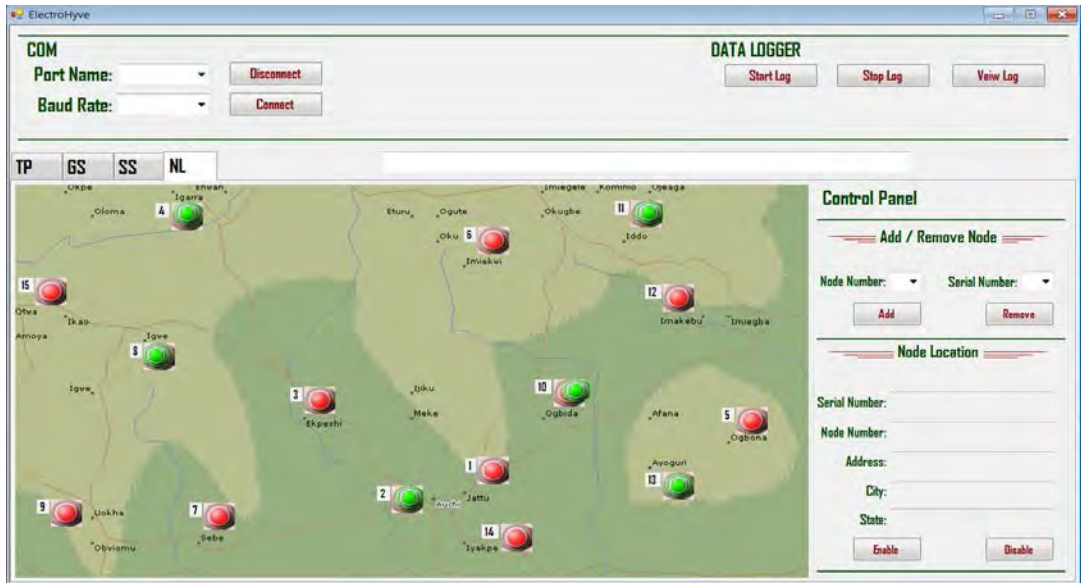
ElectroHyve

COM

Port Name:

Baud Rate:

Disconnect

Connect

DATA LOGGER

Start Log

Stop Log

Veiw Log

TP GS SS NL

Okpe Ehwan Igarra Oloma 4 Eturu Ogute Oku 6 Imiakwi Imiegele Kominio Ojeaga Okugbe 11 Iddo 15 Otwa Ikao Amoya Igve 8 12 Imakebu Imiegba Igve 3 Ekpeshi Ijiku Meke 10 Ogbida Afana 5 Ogbona 1 Avoguri 13 2 Audi Jattu 9 Uokha 7 Sebe Obviomu 14 Iyakpe

Control Panel

Add / Remove Node

Node Number:

Serial Number:

Add

Remove

Node Location

Serial Number:

Node Number:

Address:

City:

State:

Enable

Disable